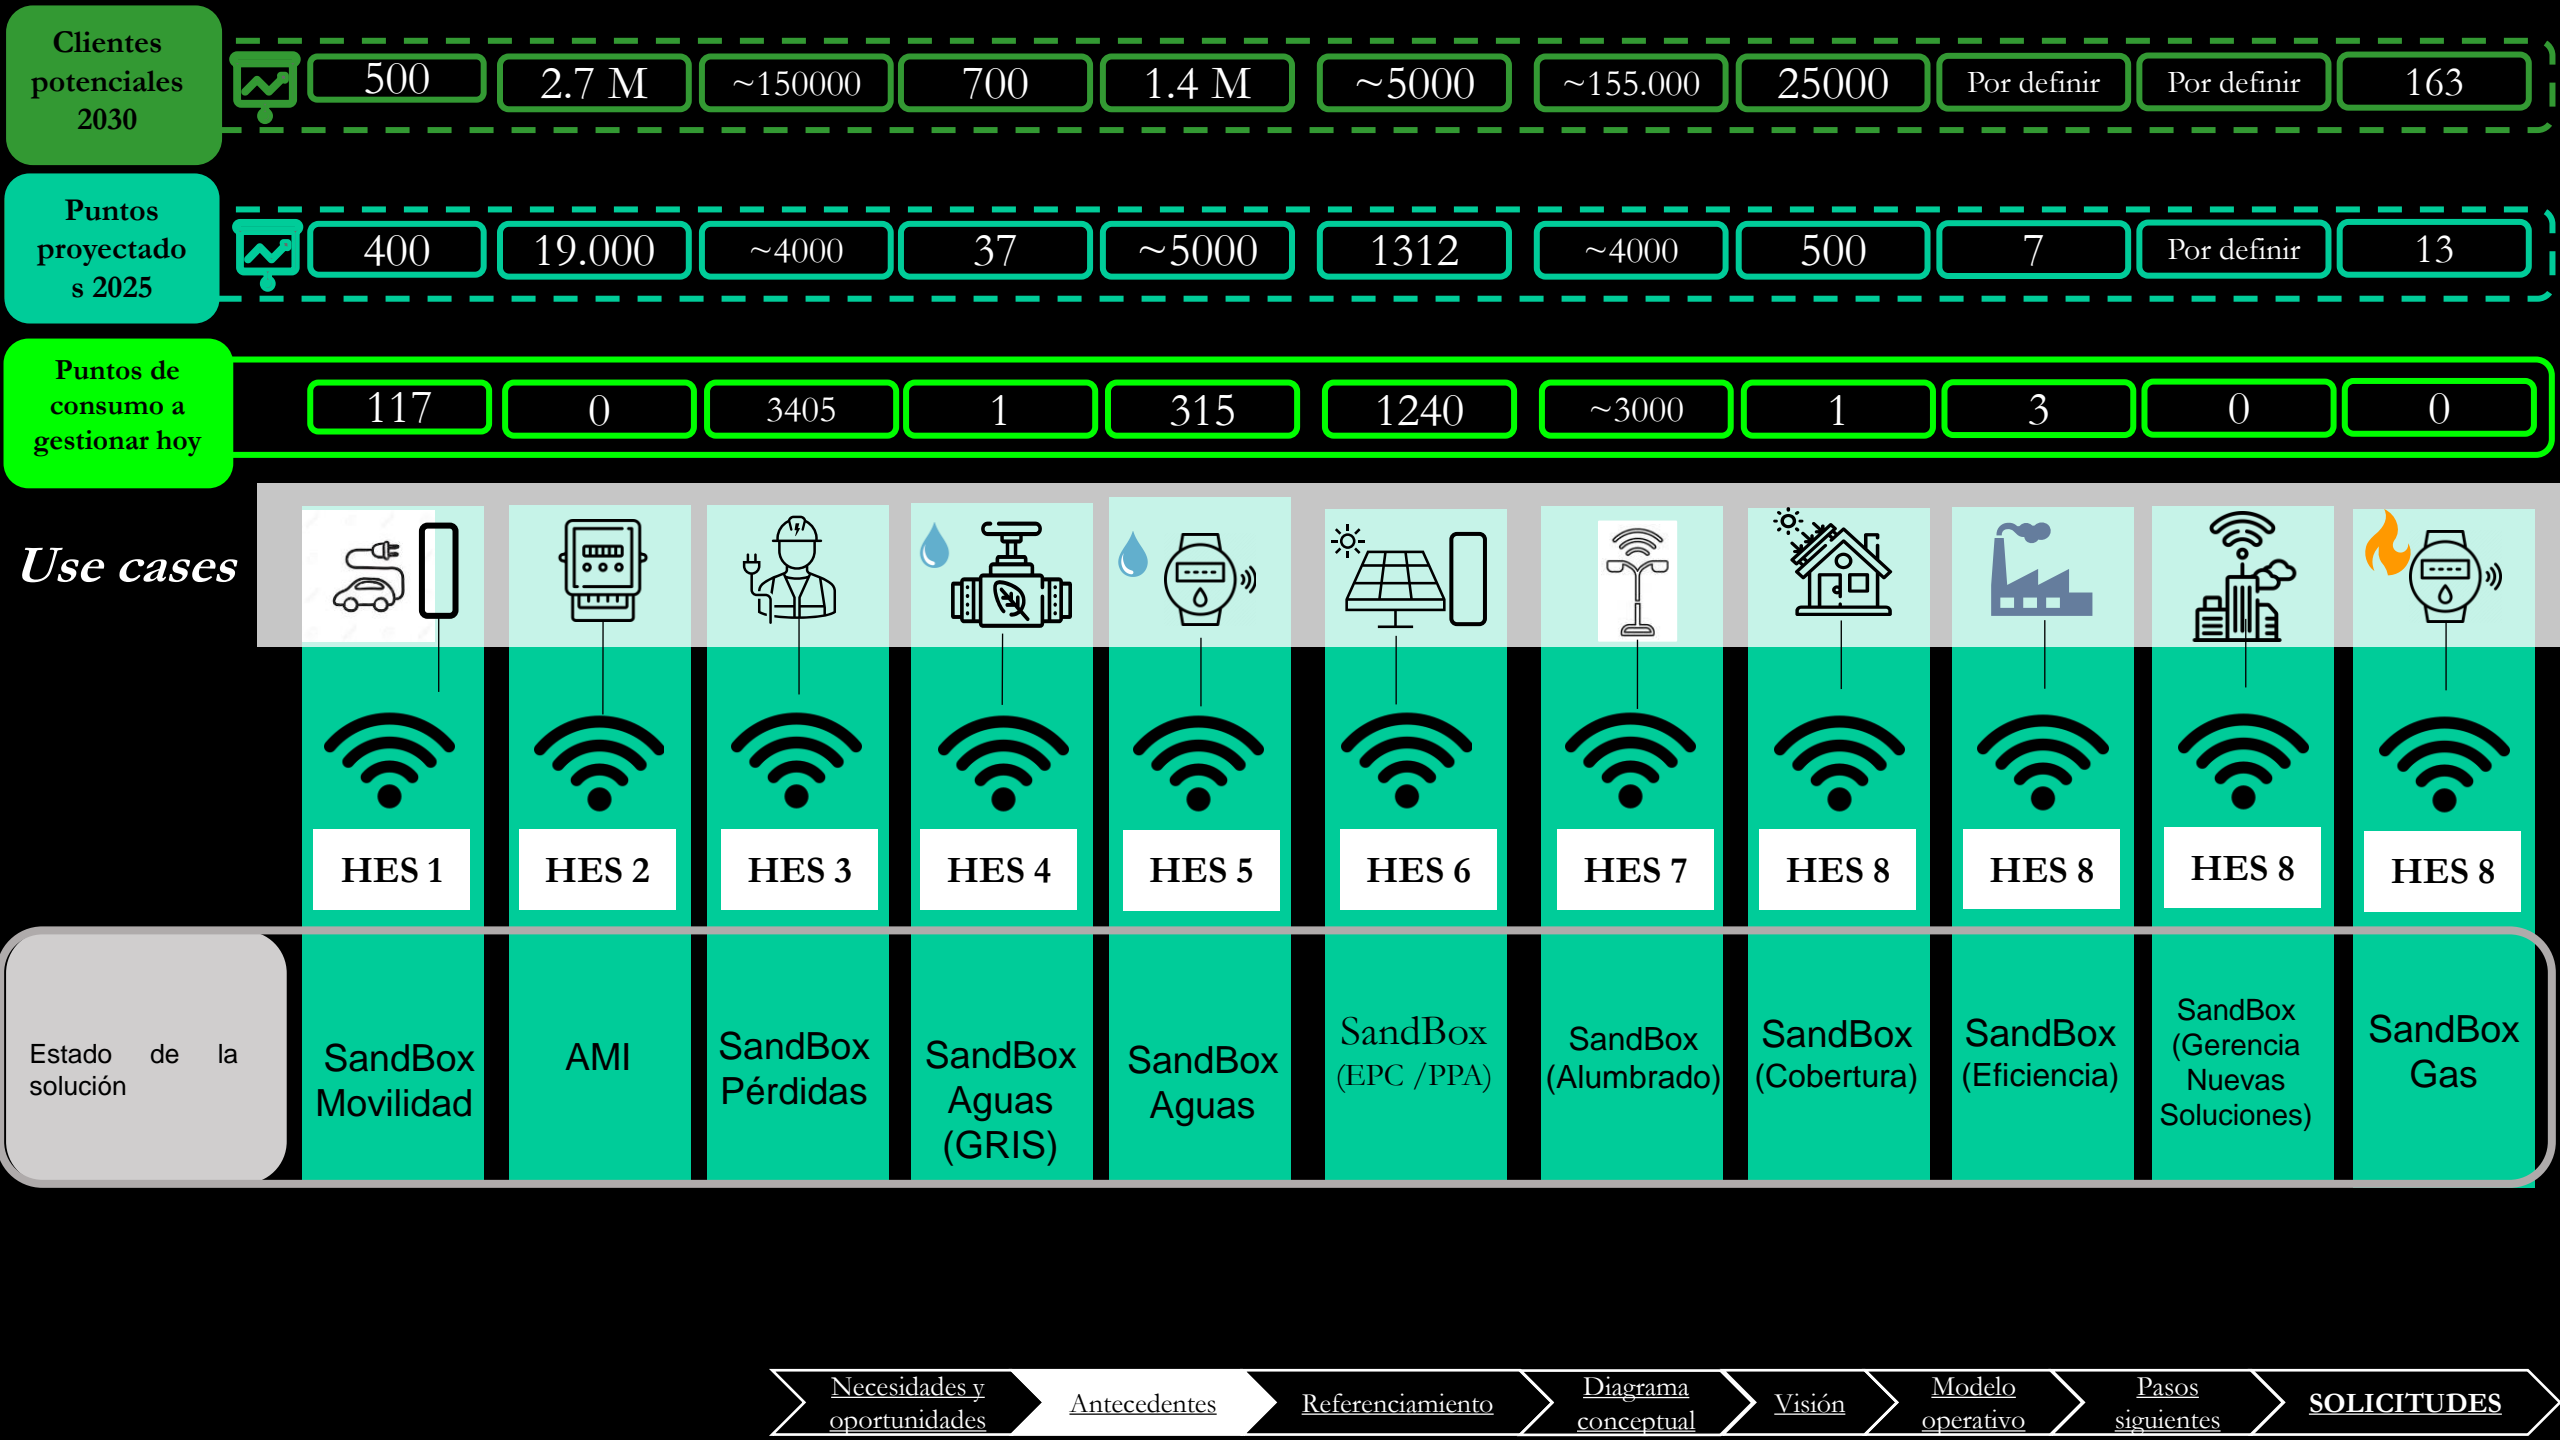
Clientes potenciales 2030

| 500 | 2.7 M | ~150000 | 700 | 1.4 M | ~5000 | ~155.000 | 25000 | Por definir | Por definir | 163 |
|---|---|---|---|---|---|---|---|---|---|---|

Puntos proyectados 2025

| 400 | 19.000 | ~4000 | 37 | ~5000 | 1312 | ~4000 | 500 | 7 | Por definir | 13 |
|---|---|---|---|---|---|---|---|---|---|---|

Puntos de consumo a gestionar hoy

| 117 | 0 | 3405 | 1 | 315 | 1240 | ~3000 | 1 | 3 | 0 | 0 |
|---|---|---|---|---|---|---|---|---|---|---|

Use cases

| HES 1 | HES 2 | HES 3 | HES 4 | HES 5 | HES 6 | HES 7 | HES 8 | HES 8 | HES 8 | HES 8 |
|---|---|---|---|---|---|---|---|---|---|---|

Estado de la solución

| SandBox Movilidad | AMI | SandBox Pérdidas | SandBox Aguas (GRIS) | SandBox Aguas | SandBox (EPC /PPA) | SandBox (Alumbrado) | SandBox (Cobertura) | SandBox (Eficiencia) | SandBox (Gerencia Nuevas Soluciones) | SandBox Gas |
|---|---|---|---|---|---|---|---|---|---|---|

Necesidades y oportunidades | Antecedentes | Referenciamiento | Diagrama conceptual | Visión | Modelo operativo | Pasos siguientes | SOLICITUDES